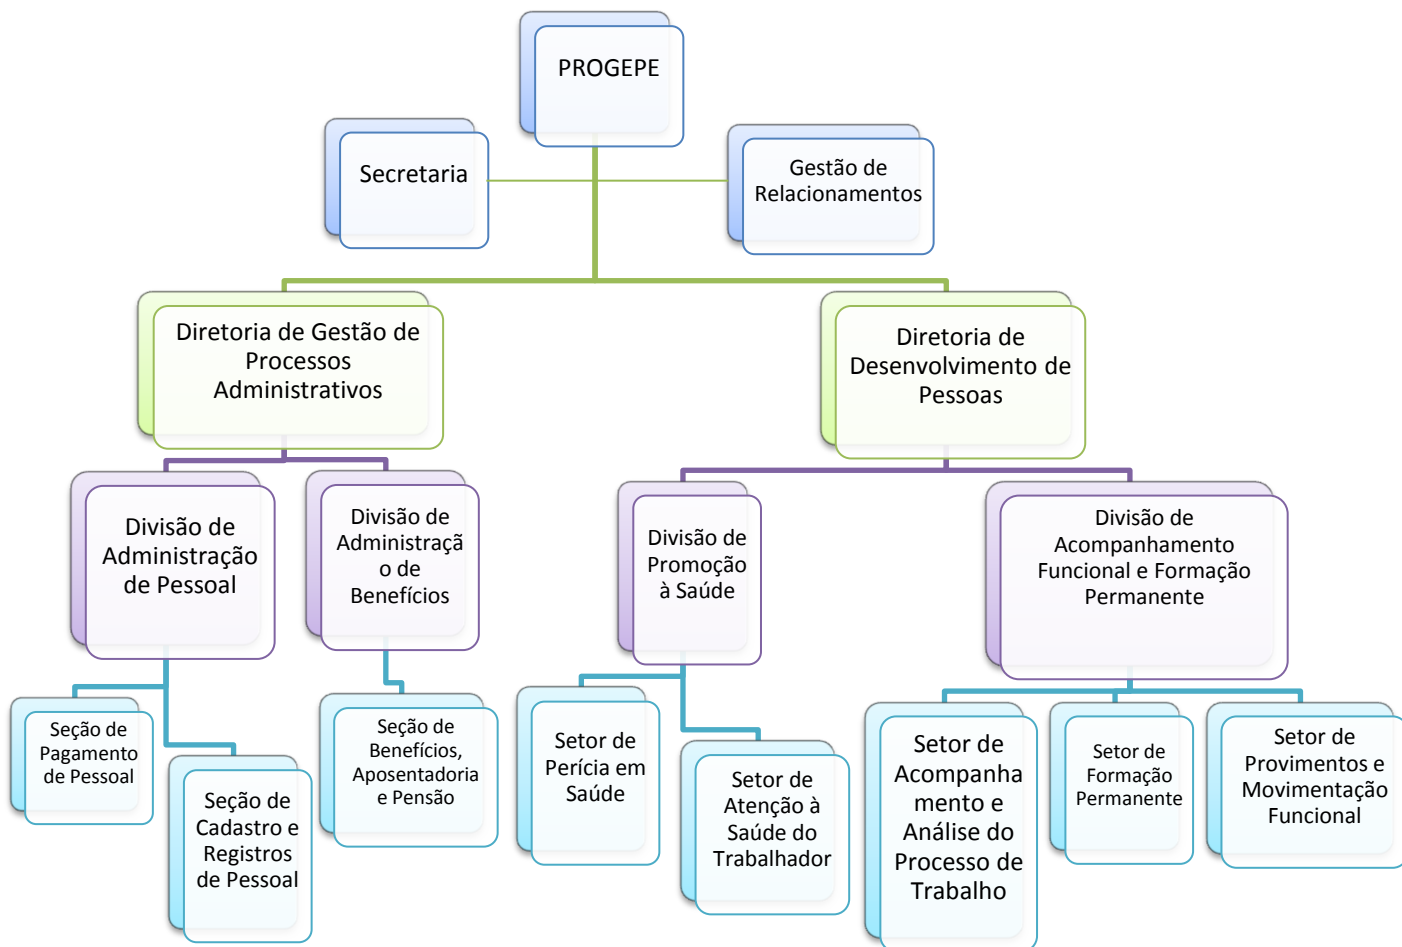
PROGEPE

Secretaria

Gestão de Relacionamentos

Diretoria de Gestão de Processos Administrativos

Diretoria de Desenvolvimento de Pessoas

Divisão de Administração de Pessoal

Divisão de Administração de Benefícios

Divisão de Promoção à Saúde

Divisão de Acompanhamento Funcional e Formação Permanente

Seção de Pagamento de Pessoal

Seção de Cadastro e Registros de Pessoal

Seção de Benefícios, Aposentadoria e Pensão

Setor de Perícia em Saúde

Setor de Atenção à Saúde do Trabalhador

Setor de Acompanhamento e Análise do Processo de Trabalho

Setor de Formação Permanente

Setor de Provimentos e Movimentação Funcional